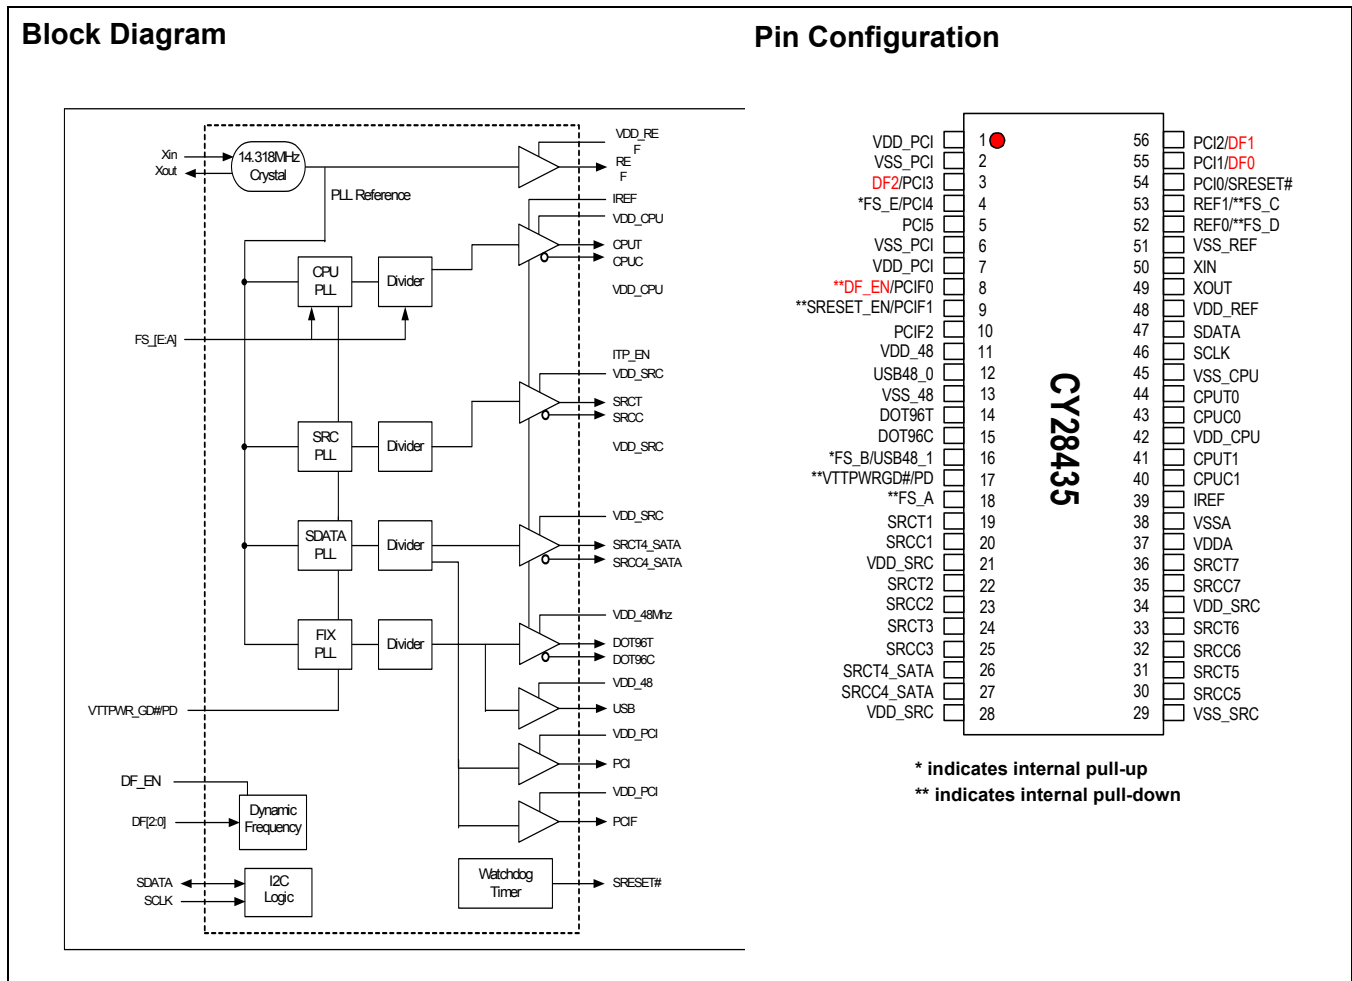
Block Diagram

Pin Configuration

Xin
Xout
14.318MHz Crystal
PLL Reference
VDD_REF
REF
IREF
VDD_CPU
CPUT
CPUC
VDD_CPU
CPU PLL
Divider
FS_[E:A]
ITP_EN
VDD_SRC
SRCT
SRCC
VDD_SRC
SRC PLL
Divider
VDD_SRC
SDATA PLL
Divider
SRCT4_SATA
SRCC4_SATA
VDD_48Mhz
FIX PLL
Divider
DOT96T
DOT96C
VDD_48
USB
VTTPWR_GD#/PD
VDD_PCI
PCI
DF_EN
VDD_PCI
DF[2:0]
Dynamic Frequency
PCIF
SDATA
SCLK
I2C Logic
Watchdog Timer
SRESET#

| | | | |
|---|---|---|---|
| VDD_PCI | 1 | 56 | PCI2/DF1 |
| VSS_PCI | 2 | 55 | PCI1/DF0 |
| DF2/PCI3 | 3 | 54 | PCI0/SRESET# |
| *FS_E/PCI4 | 4 | 53 | REF1/**FS_C |
| PCI5 | 5 | 52 | REF0/**FS_D |
| VSS_PCI | 6 | 51 | VSS_REF |
| VDD_PCI | 7 | 50 | XIN |
| **DF_EN/PCIF0 | 8 | 49 | XOUT |
| **SRESET_EN/PCIF1 | 9 | 48 | VDD_REF |
| PCIF2 | 10 | 47 | SDATA |
| VDD_48 | 11 | 46 | SCLK |
| USB48_0 | 12 | 45 | VSS_CPU |
| VSS_48 | 13 | 44 | CPUT0 |
| DOT96T | 14 | 43 | CPUC0 |
| DOT96C | 15 | 42 | VDD_CPU |
| *FS_B/USB48_1 | 16 | 41 | CPUT1 |
| **VTTPWRGD#/PD | 17 | 40 | CPUC1 |
| **FS_A | 18 | 39 | IREF |
| SRCT1 | 19 | 38 | VSSA |
| SRCC1 | 20 | 37 | VDDA |
| VDD_SRC | 21 | 36 | SRCT7 |
| SRCT2 | 22 | 35 | SRCC7 |
| SRCC2 | 23 | 34 | VDD_SRC |
| SRCT3 | 24 | 33 | SRCT6 |
| SRCC3 | 25 | 32 | SRCC6 |
| SRCT4_SATA | 26 | 31 | SRCT5 |
| SRCC4_SATA | 27 | 30 | SRCC5 |
| VDD_SRC | 28 | 29 | VSS_SRC |

CY28435

* indicates internal pull-up
** indicates internal pull-down